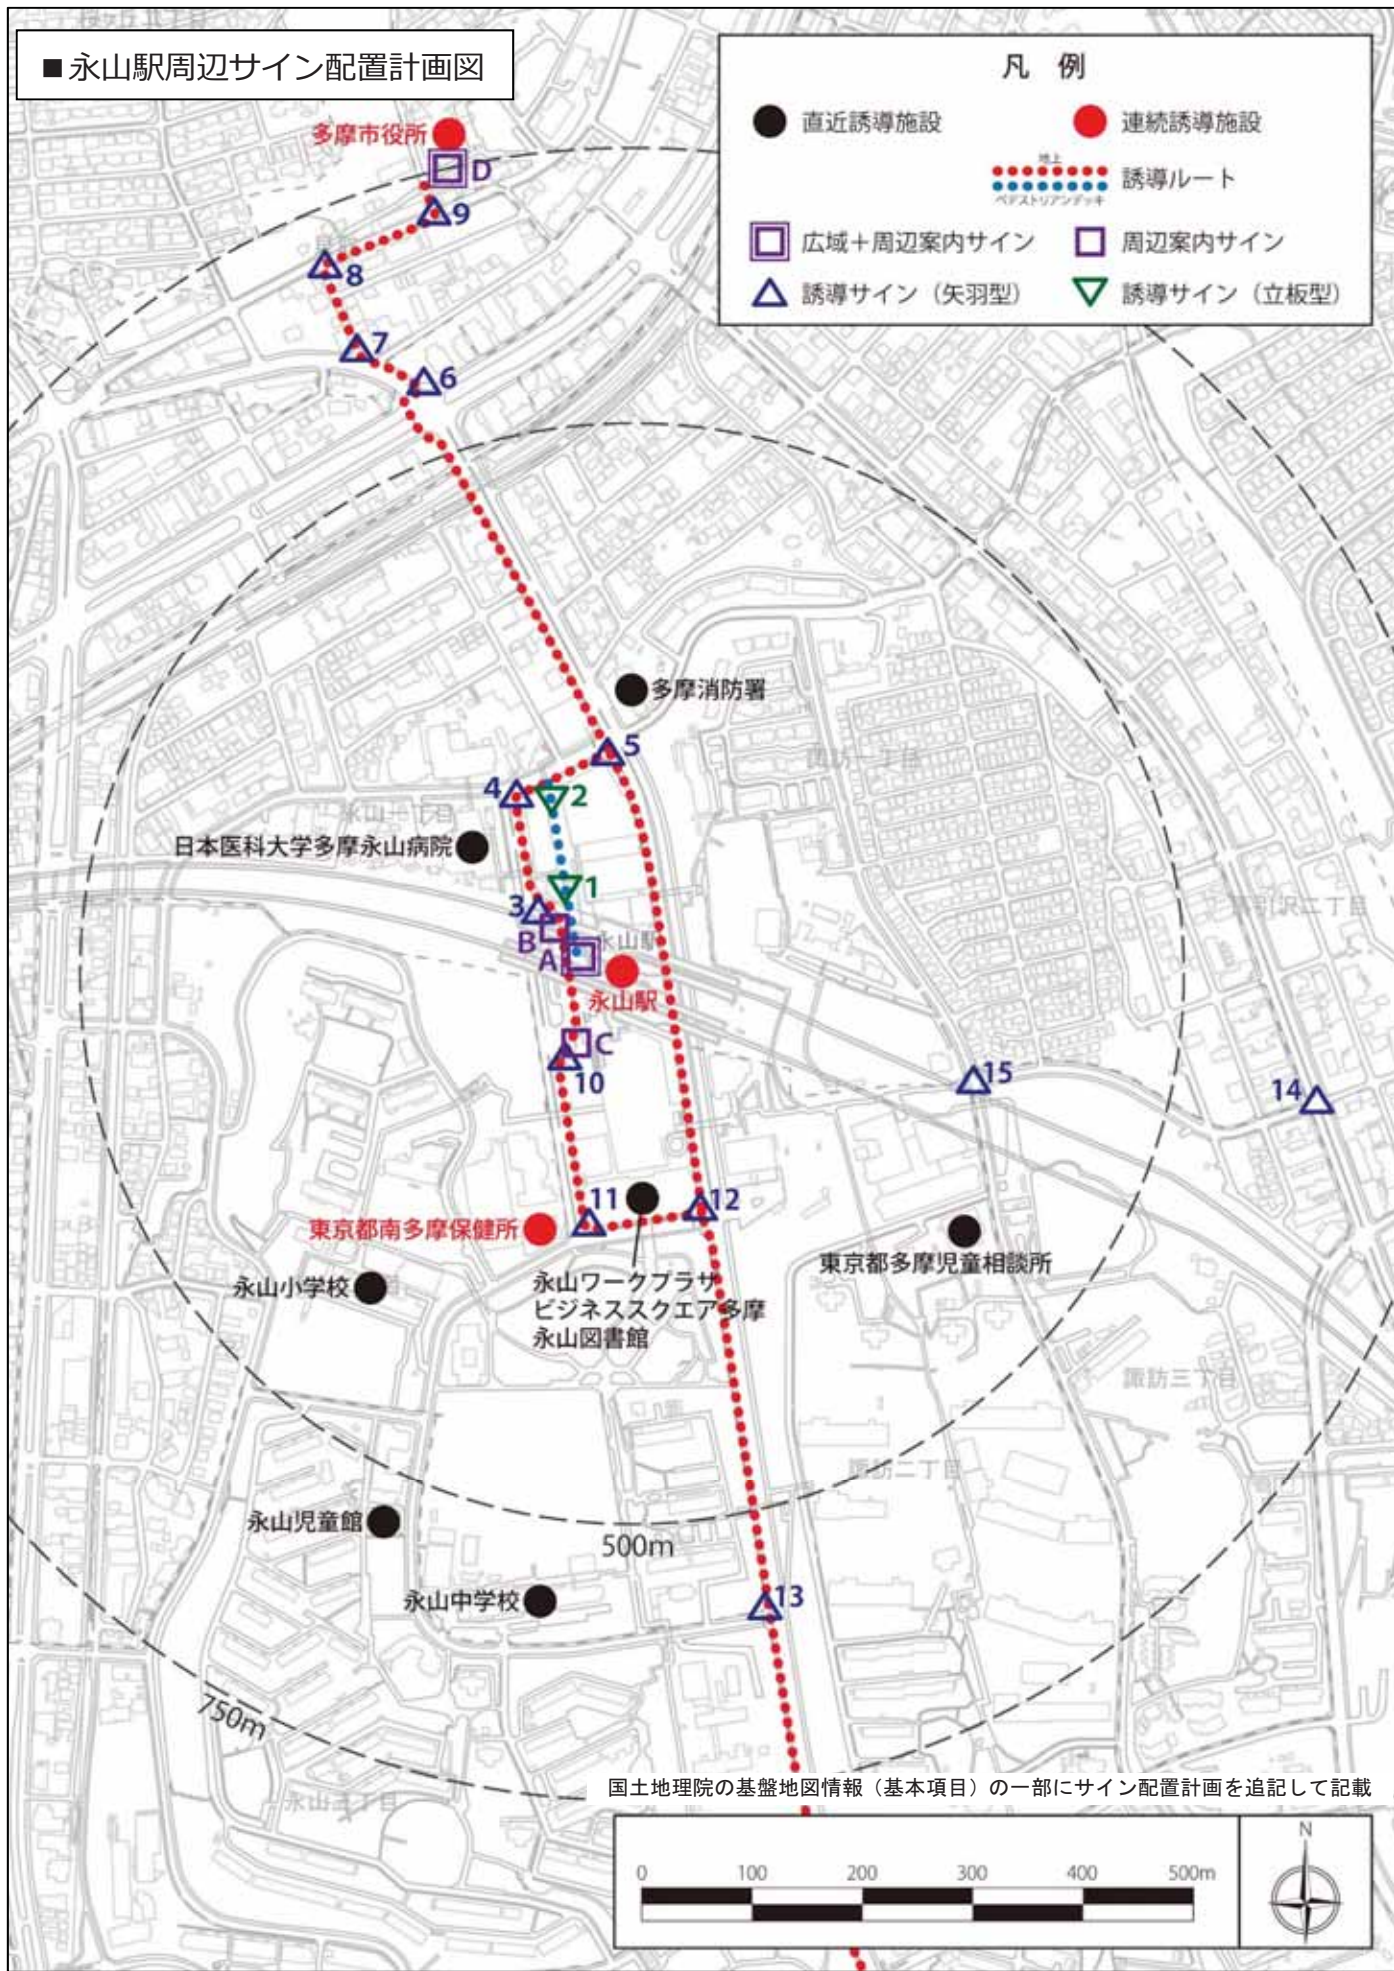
■永山駅周辺サイン配置計画図

凡　例
直近誘導施設
連続誘導施設
地上
ペデストリアンデッキ
誘導ルート
広域＋周辺案内サイン
周辺案内サイン
誘導サイン（矢羽型）
誘導サイン（立板型）

多摩市役所
D
9
8
7
6
多摩消防署
5
4
2
日本医科大学多摩永山病院
1
3
B
A
永山駅
永山駅
C
10
15
14
11
12
東京都南多摩保健所
東京都多摩児童相談所
永山小学校
永山ワークプラザ
ビジネススクエア多摩
永山図書館
永山児童館
500m
永山中学校
13
750m

国土地理院の基盤地図情報（基本項目）の一部にサイン配置計画を追記して記載

0　100　200　300　400　500m
N